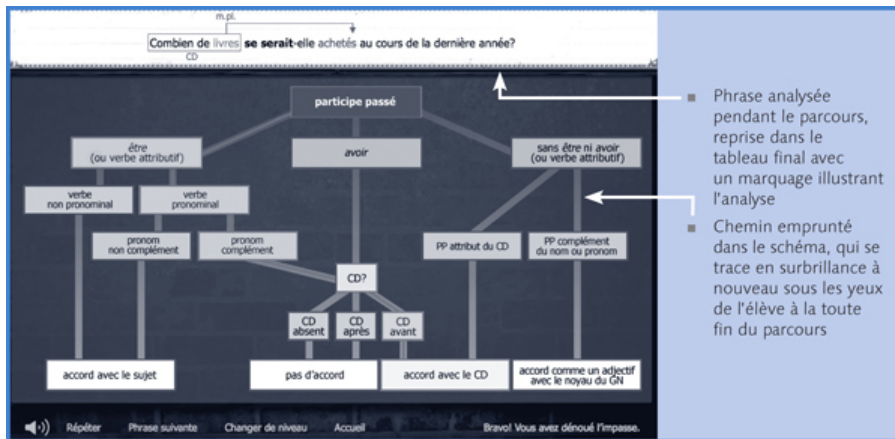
m.pl.

Combien de livres **se serait**-elle achetés au cours de la dernière année?

CD

participe passé

être (ou verbe attributif)

avoir

sans *être* ni *avoir* (ou verbe attributif)

verbe non pronominal

verbe pronominal

pronom non complément

pronom complément

CD?

CD absent

CD après

CD avant

PP attribut du CD

PP complément du nom ou pronom

accord avec le sujet

pas d'accord

accord avec le CD

accord comme un adjectif avec le noyau du GN

Répéter Phrase suivante Changer de niveau Accueil Bravo! Vous avez dénoué l'impasse.

- Phrase analysée pendant le parcours, reprise dans le tableau final avec un marquage illustrant l'analyse

- Chemin emprunté dans le schéma, qui se trace en surbrillance à nouveau sous les yeux de l'élève à la toute fin du parcours